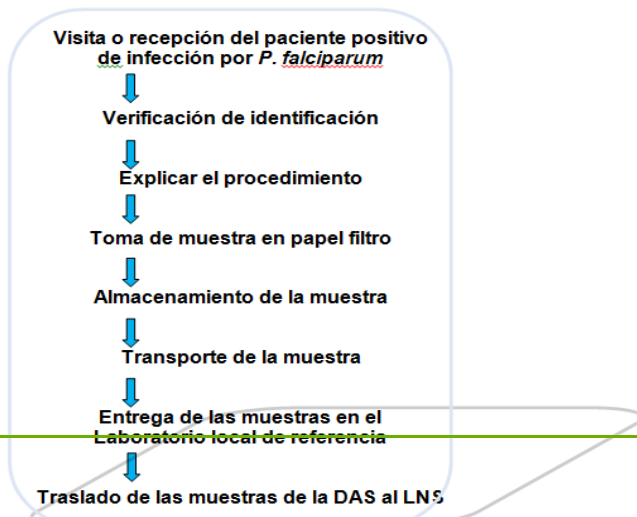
Visita o recepción del paciente positivo de infección por *P. falciparum*

Verificación de identificación

Explicar el procedimiento

Toma de muestra en papel filtro

Almacenamiento de la muestra

Transporte de la muestra

Entrega de las muestras en el Laboratorio local de referencia

Traslado de las muestras de la DAS al LNS